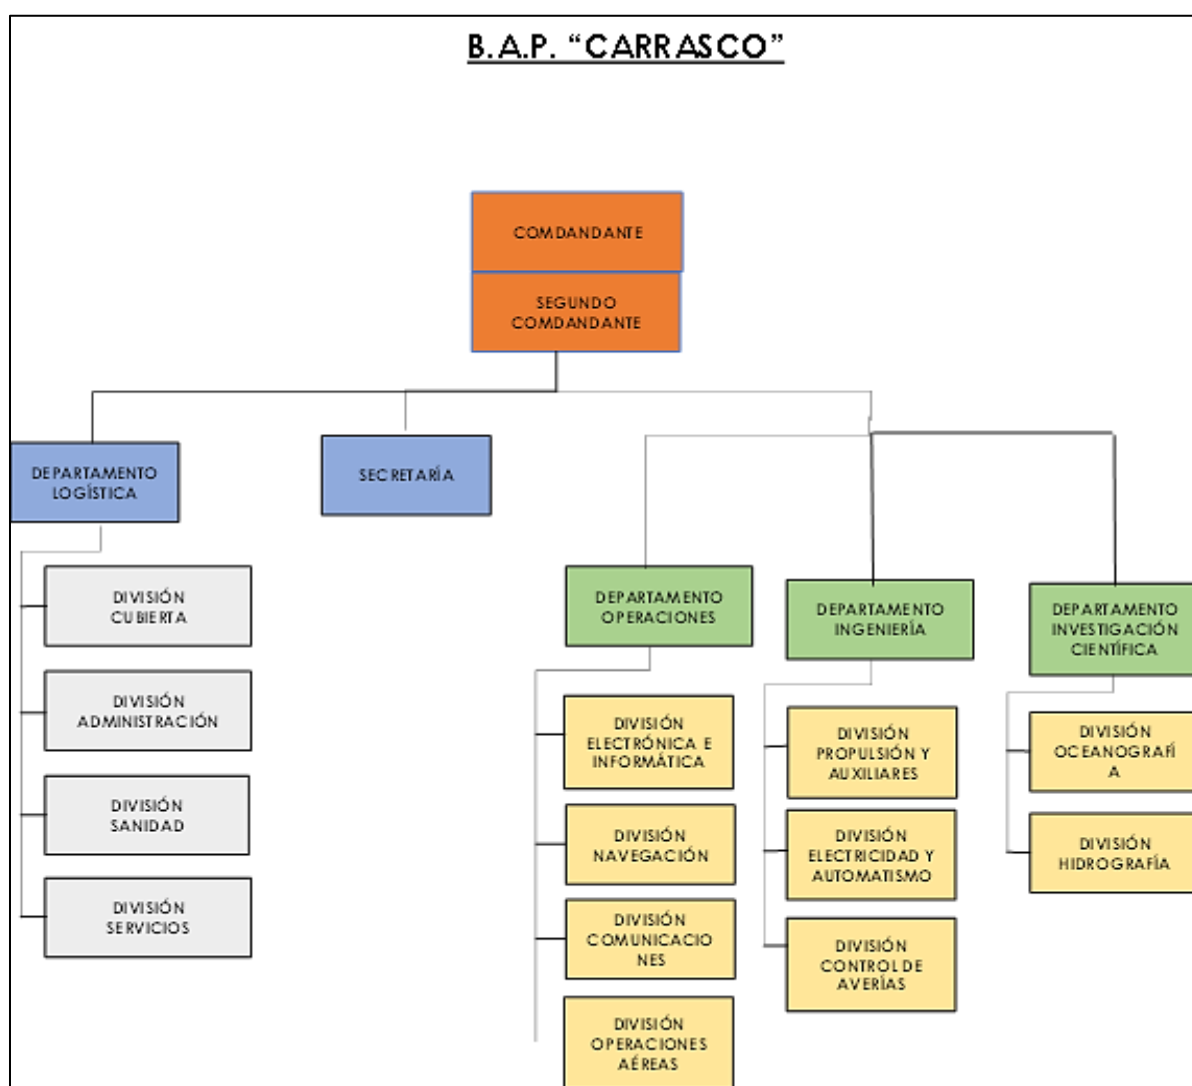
B.A.P. "CARRASCO"

COMDANDANTE

SEGUNDO COMDANDANTE

DEPARTAMENTO LOGÍSTICA

SECRETARÍA

DIVISIÓN CUBIERTA

DIVISIÓN ADMINISTRACIÓN

DIVISIÓN SANIDAD

DIVISIÓN SERVICIOS

DEPARTAMENTO OPERACIONES

DIVISIÓN ELECTRÓNICA E INFORMÁTICA

DIVISIÓN NAVEGACIÓN

DIVISIÓN COMUNICACIONES

DIVISIÓN OPERACIONES AÉREAS

DEPARTAMENTO INGENIERÍA

DIVISIÓN PROPULSIÓN Y AUXILIARES

DIVISIÓN ELECTRICIDAD Y AUTOMATISMO

DIVISIÓN CONTROL DE AVERÍAS

DEPARTAMENTO INVESTIGACIÓN CIENTÍFICA

DIVISIÓN OCEANOGRAFÍA

DIVISIÓN HIDROGRAFÍA